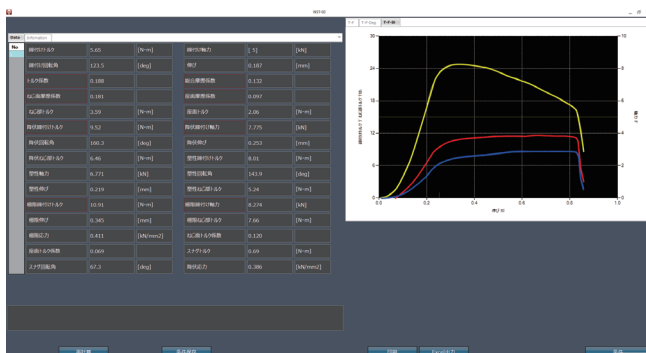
Data | Information

No

| 締付けトルク | 5.65 | [N·m] | 締付け軸力 | [.5] | [kN] |
|---|---|---|---|---|---|
| 締付け回転角 | 123.5 | [deg] | 伸び | 0.187 | [mm] |
| トルク係数 | 0.188 | | 総合摩擦係数 | 0.132 | |
| ねじ面摩擦係数 | 0.181 | | 座面摩擦係数 | 0.097 | |
| ねじ部トルク | 2.59 | [N·m] | 座面トルク | 2.86 | [N·m] |
| 降伏締付けトルク | 9.52 | [N·m] | 降伏締付け軸力 | 7.775 | [kN] |
| 降伏回転角 | 160.3 | [deg] | 降伏伸び | 0.253 | [mm] |
| 降伏ねじ部トルク | 6.46 | [N·m] | 塑性締付けトルク | 8.01 | [N·m] |
| 塑性軸力 | 6.771 | [kN] | 塑性回転角 | 143.9 | [deg] |
| 塑性伸び | 0.219 | [mm] | 塑性ねじ部トルク | 5.24 | [N·m] |
| 極限締付けトルク | 10.91 | [N·m] | 極限締付け軸力 | 8.274 | [kN] |
| 極限伸び | 0.345 | [mm] | 極限ねじ部トルク | 7.66 | [N·m] |
| 極限応力 | 0.411 | [kN/mm2] | ねじ部トルク係数 | 0.120 | |
| 座面トルク係数 | 0.069 | | スナグトルク | 0.69 | [N·m] |
| スナグ回転角 | 67.3 | [deg] | 降伏応力 | 0.386 | [kN/mm2] |

トルク | T-F-Gray | T-F-θ

30 24 18 12 6 0
10 8 6 4 2 0
0.0 0.2 0.4 0.6 0.8 1.0
伸び [l]

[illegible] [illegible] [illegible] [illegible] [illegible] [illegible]